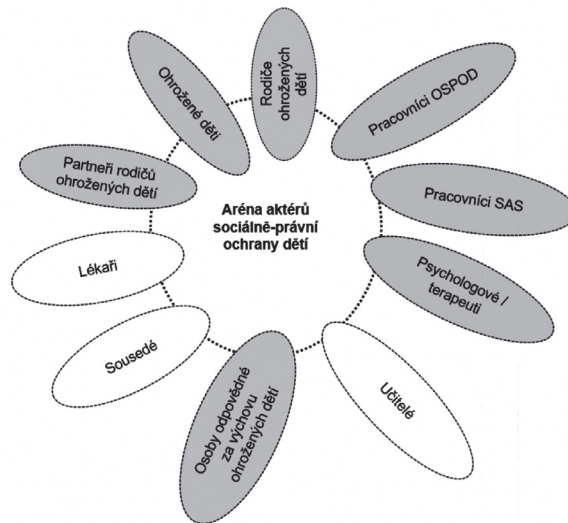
Aréna aktérů sociálně-právní ochrany dětí

Rodiče ohrožených dětí

Pracovníci OSPOD

Pracovníci SAS

Psychologové / terapeuti

Učitelé

Osoby odpovědné za výchovu ohrožených dětí

Sousedé

Lékaři

Partneři rodičů ohrožených dětí

Ohrožené děti